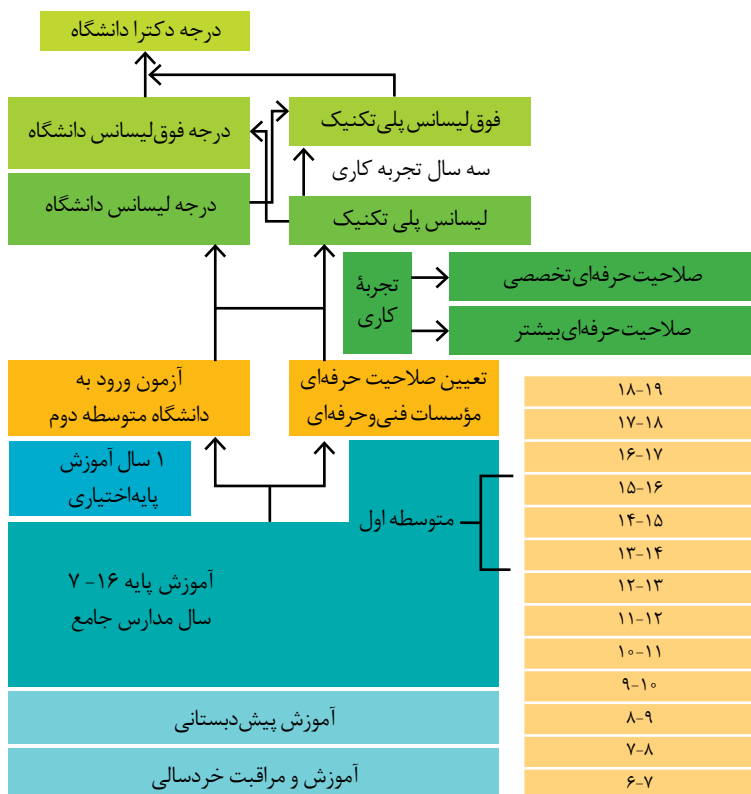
درجه دکترا دانشگاه

درجه فوق‌لیسانس دانشگاه

فوق‌لیسانس پلی‌تکنیک

سه سال تجربه کاری

درجه لیسانس دانشگاه

لیسانس پلی تکنیک

تجربهٔ کاری

صلاحیت‌حرفه‌ای‌تخصصی

صلاحیت‌حرفه‌ای‌بیشتر

آزمون ورود به دانشگاه متوسطه دوم

تعیین صلاحیت حرفه‌ای مؤسسات فنی‌وحرفه‌ای

۱ سال آموزش پایه‌اختیاری

متوسطه اول

آموزش پایه ۱۶ - ۷ سال مدارس جامع

آموزش پیش‌دبستانی

آموزش و مراقبت خردسالی

| ۱۹-۱۸ |
|---|
| ۱۸-۱۷ |
| ۱۷-۱۶ |
| ۱۶-۱۵ |
| ۱۵-۱۴ |
| ۱۴-۱۳ |
| ۱۳-۱۲ |
| ۱۲-۱۱ |
| ۱۱-۱۰ |
| ۱۰-۹ |
| ۹-۸ |
| ۸-۷ |
| ۷-۶ |